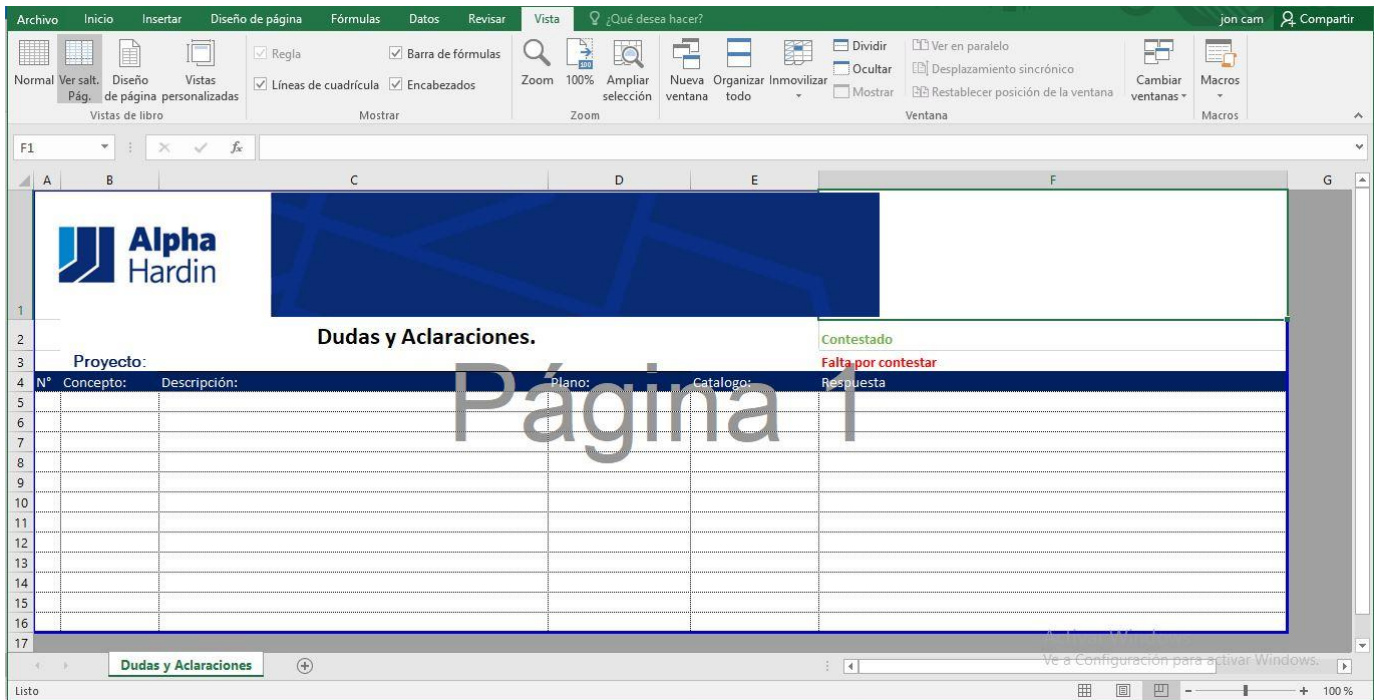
Archivo Inicio Insertar Diseño de página Fórmulas Datos Revisar Vista ¿Qué desea hacer? jon cam Compartir

Normal Ver salt. Pág. Diseño de página Vistas personalizadas
Vistas de libro

Regla
Líneas de cuadrícula
Barra de fórmulas
Encabezados
Mostrar

Zoom 100% Ampliar selección
Zoom

Nueva ventana Organizar todo Inmovilizar
Dividir
Ocultar
Mostrar
Ver en paralelo
Desplazamiento sincrónico
Restablecer posición de la ventana
Ventana

Cambiar ventanas
Macros
Macros

F1

A B C D E F G

1
Alpha Hardin

2 Dudas y Aclaraciones. Contestado
3 Proyecto: Falta por contestar
4 N° Concepto: Descripción: Plano: Catalogo: Respuesta
5
6
7
8
9
10
11
12
13
14
15
16
17

Página 1

Dudas y Aclaraciones

Activar Windows
Ve a Configuración para activar Windows.

Listo 100 %